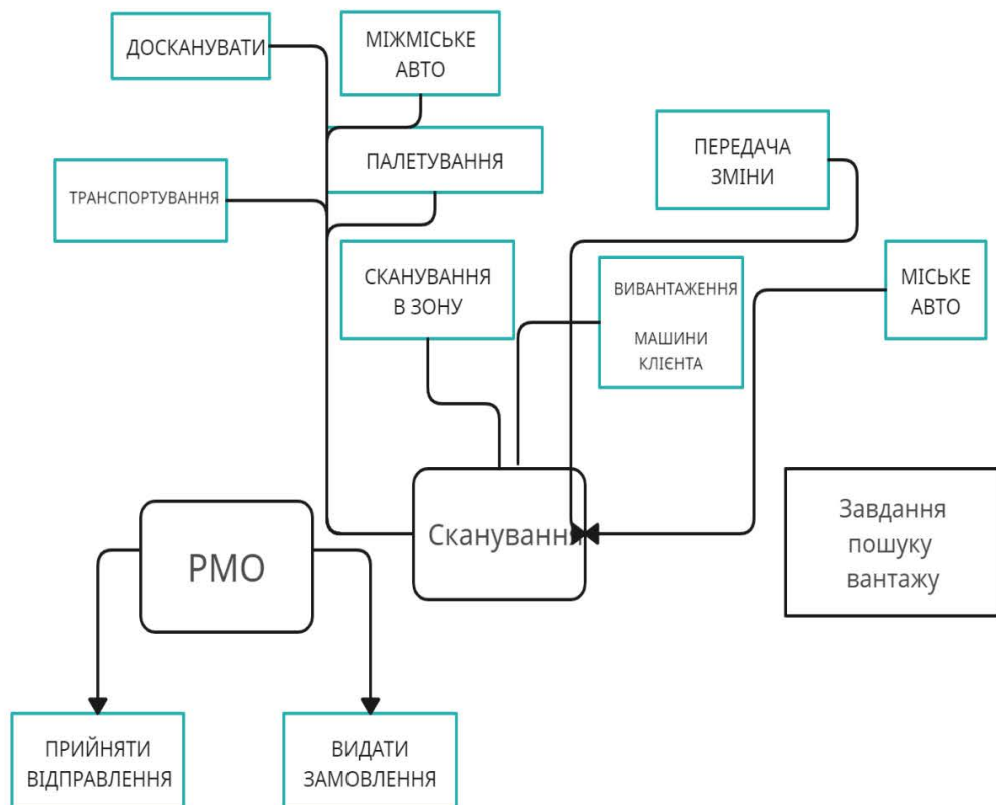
ДОСКАНУВАТИ

МІЖМІСЬКЕ АВТО

ПАЛЕТУВАННЯ

ТРАНСПОРТУВАННЯ

ПЕРЕДАЧА ЗМІНИ

СКАНУВАННЯ В ЗОНУ

ВИВАНТАЖЕННЯ

МАШИНИ КЛІЄНТА

МІСЬКЕ АВТО

Сканування

Завдання пошуку вантажу

РМО

ПРИЙНЯТИ ВІДПРАВЛЕННЯ

ВИДАТИ ЗАМОВЛЕННЯ